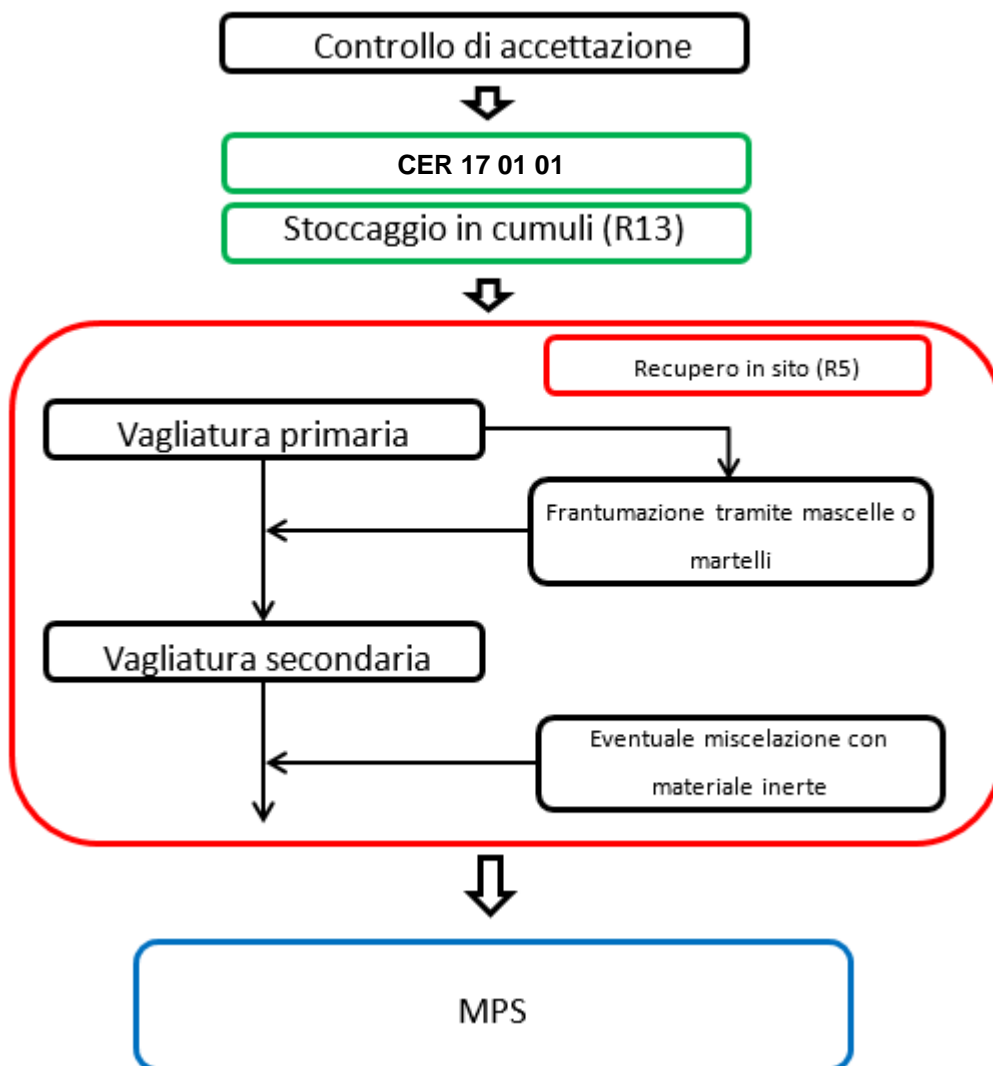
Controllo di accettazione

CER 17 01 01

Stoccaggio in cumuli (R13)

Recupero in sito (R5)

Vagliatura primaria

Frantumazione tramite mascelle o martelli

Vagliatura secondaria

Eventuale miscelazione con materiale inerte

MPS